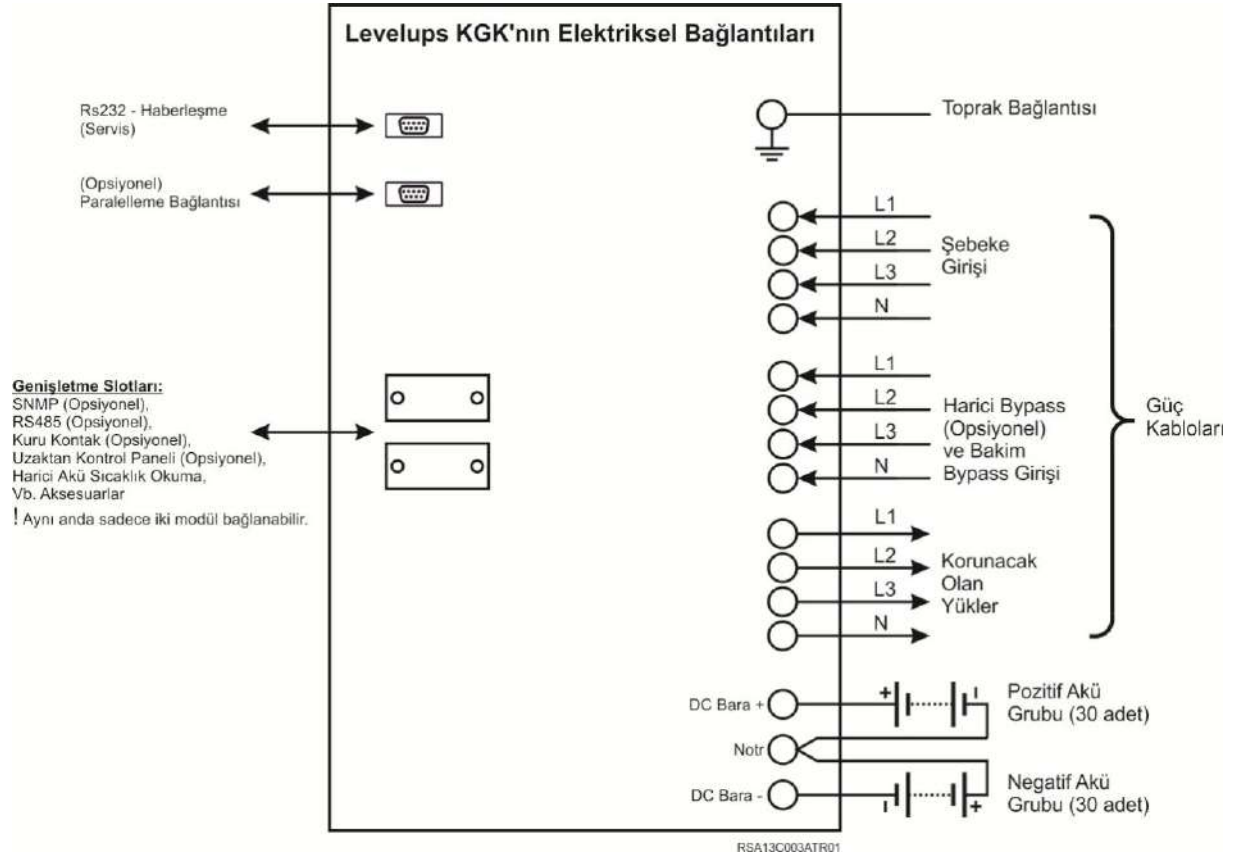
Levelups KGK'nın Elektriksel Bağlantıları

Rs232 - Haberleşme (Servis)

(Opsiyonel) Paralelleme Bağlantısı

Toprak Bağlantısı

L1
L2
L3
N
Şebeke Girişi

L1
L2
L3
N
Harici Bypass (Opsiyonel) ve Bakim Bypass Girişi

Güç Kabloları

Genişletme Slotları:
SNMP (Opsiyonel),
RS485 (Opsiyonel),
Kuru Kontak (Opsiyonel),
Uzaktan Kontrol Paneli (Opsiyonel),
Harici Akü Sıcaklık Okuma,
Vb. Aksesuarlar
! Aynı anda sadece iki modül bağlanabilir.

L1
L2
L3
N
Korunacak Olan Yükler

DC Bara +
Notr
DC Bara -

Pozitif Akü Grubu (30 adet)

Negatif Akü Grubu (30 adet)

RSA13C003ATR01